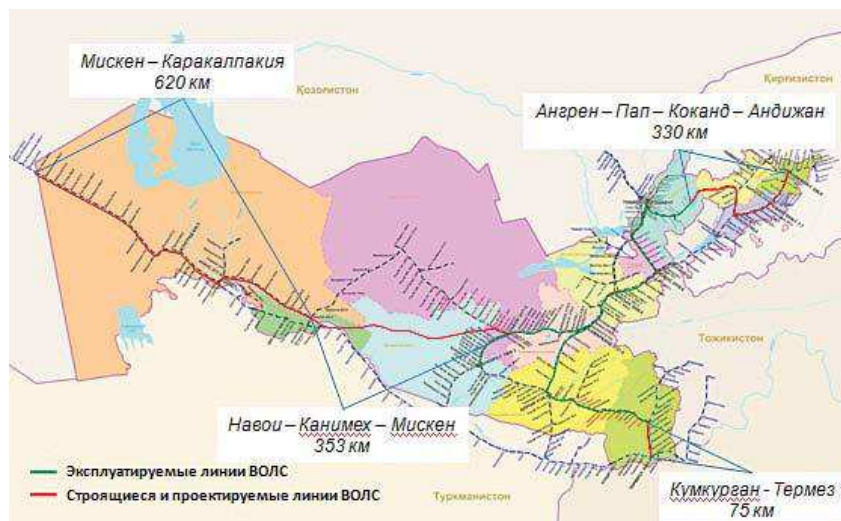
Мискен – Каракалпакия
620 км

Қозоғистон

Қирғизистон

Ангрен – Пап – Коканд – Андижан
330 км

Тожикистон

Навои – Канимех – Мискен
353 км

Эксплуатируемые линии ВОЛС
Строящиеся и проектируемые линии ВОЛС

Туркманистон

Кумкурган - Термез
75 км